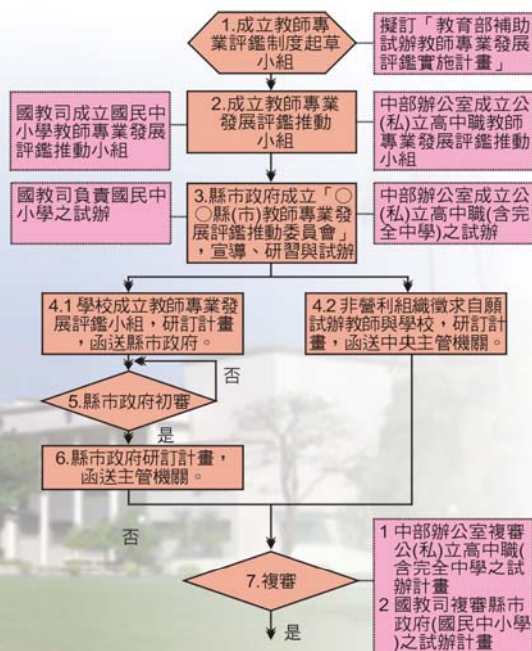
1.成立教師專業評鑑制度起草小組

擬訂「教育部補助試辦教師專業發展評鑑實施計畫」

國教司成立國民中小學教師專業發展評鑑推動小組

2.成立教師專業發展評鑑推動小組

中部辦公室成立公(私)立高中職教師專業發展評鑑推動小組

國教司負責國民中小學之試辦

3.縣市政府成立「○○縣(市)教師專業發展評鑑推動委員會」，宣導、研習與試辦

中部辦公室成立公(私)立高中職(含完全中學)之試辦

4.1 學校成立教師專業發展評鑑小組，研訂計畫，函送縣市政府。

4.2 非營利組織徵求自願試辦教師與學校，研訂計畫，函送中央主管機關。

5.縣市政府初審

否

是

6.縣市政府研訂計畫，函送主管機關。

否

7.複審

是

1 中部辦公室複審公(私)立高中職(含完全中學之試辦計畫
2 國教司複審縣市政府(國民中小學)之試辦計畫